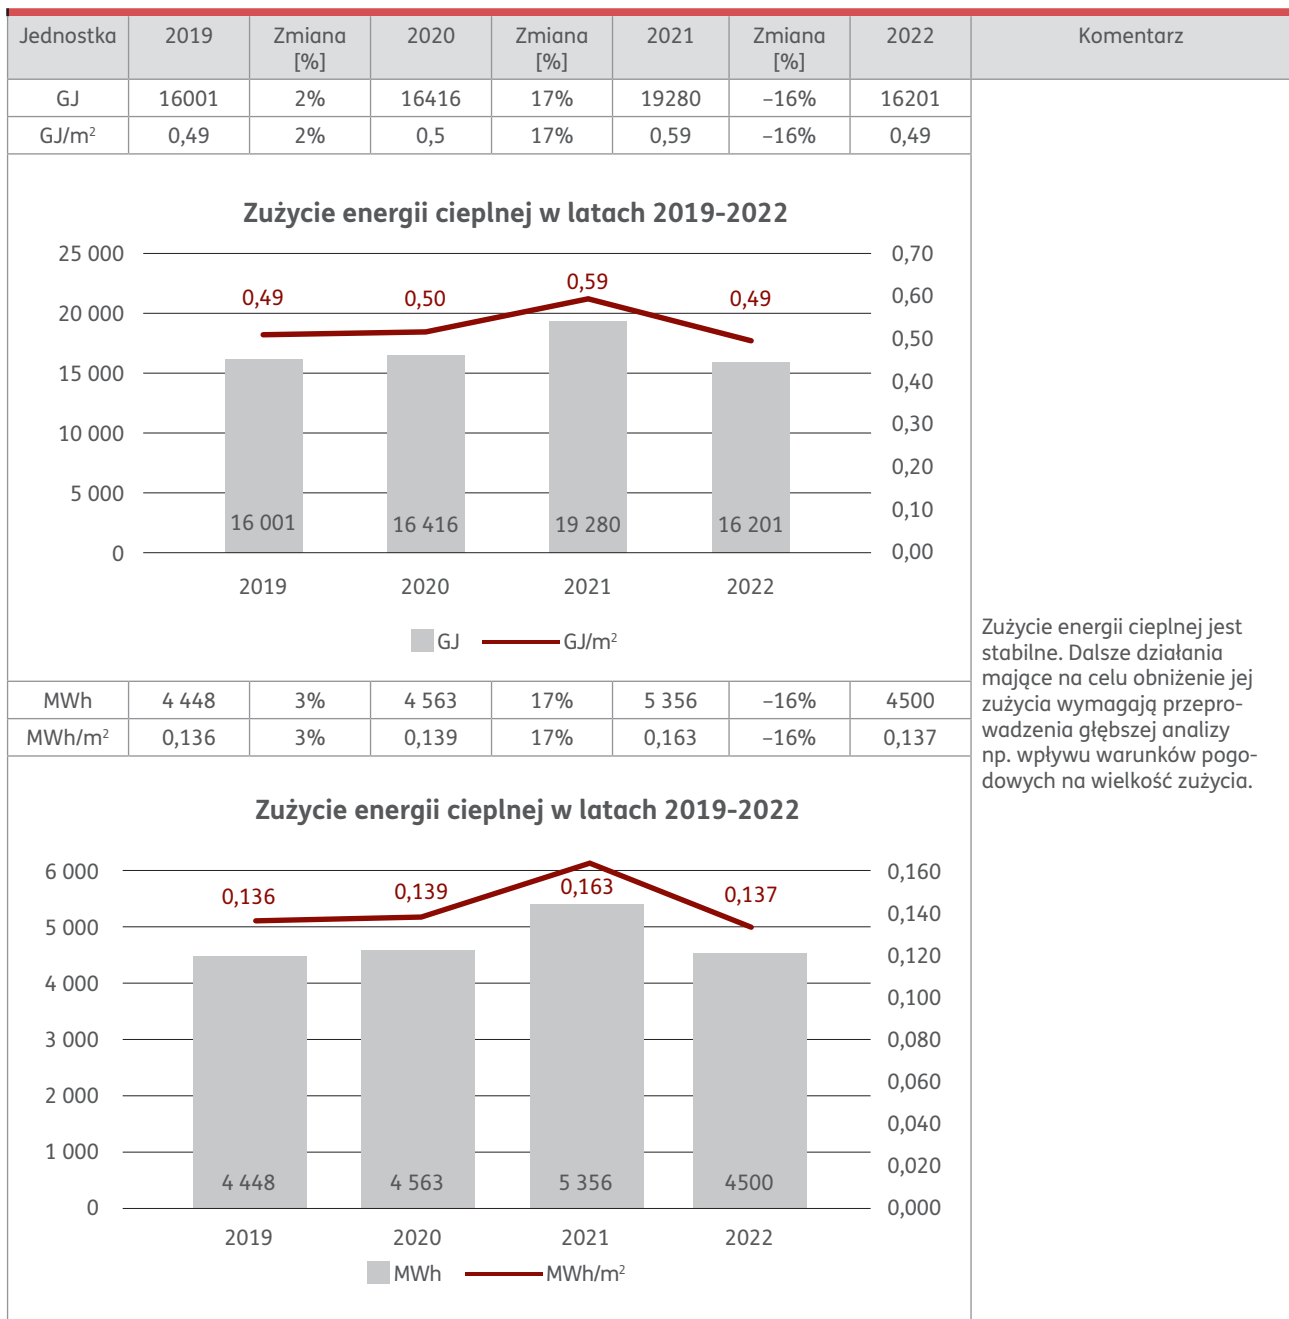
| Jednostka | 2019 | Zmiana [%] | 2020 | Zmiana [%] | 2021 | Zmiana [%] | 2022 | Komentarz |
|---|---|---|---|---|---|---|---|---|
| GJ | 16001 | 2% | 16416 | 17% | 19280 | −16% | 16201 | |
| GJ/m$^2$ | 0,49 | 2% | 0,5 | 17% | 0,59 | −16% | 0,49 | |

Zużycie energii cieplnej w latach 2019-2022

25 000
20 000
15 000
10 000
5 000
0

0,70
0,60
0,50
0,40
0,30
0,20
0,10
0,00

0,49 0,50 0,59 0,49

16 001 16 416 19 280 16 201

2019 2020 2021 2022

GJ GJ/m$^2$

| MWh | 4 448 | 3% | 4 563 | 17% | 5 356 | −16% | 4500 |
|---|---|---|---|---|---|---|---|
| MWh/m$^2$ | 0,136 | 3% | 0,139 | 17% | 0,163 | −16% | 0,137 |

Zużycie energii cieplnej w latach 2019-2022

6 000
5 000
4 000
3 000
2 000
1 000
0

0,160
0,140
0,120
0,100
0,080
0,060
0,040
0,020
0,000

0,136 0,139 0,163 0,137

4 448 4 563 5 356 4500

2019 2020 2021 2022

MWh MWh/m$^2$

Zużycie energii cieplnej jest stabilne. Dalsze działania mające na celu obniżenie jej zużycia wymagają przeprowadzenia głębszej analizy np. wpływu warunków pogodowych na wielkość zużycia.